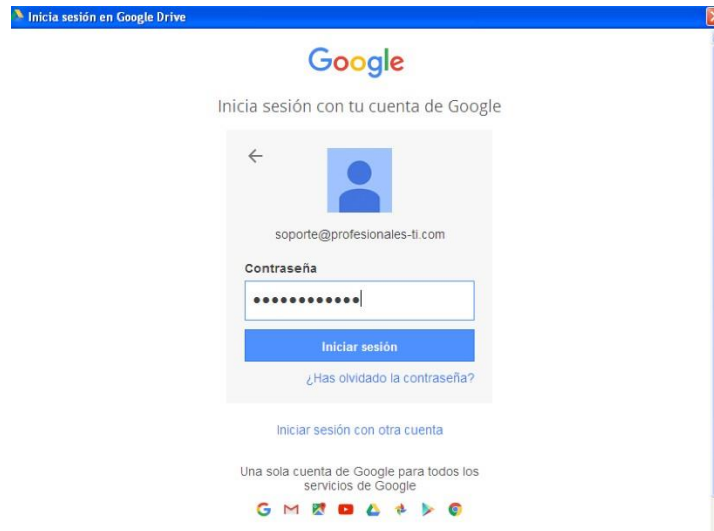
Inicia sesión en Google Drive

Google

Inicia sesión con tu cuenta de Google

soporte@profesionales-ti.com

Contraseña

••••••••••••

Iniciar sesión

¿Has olvidado la contraseña?

Iniciar sesión con otra cuenta

Una sola cuenta de Google para todos los servicios de Google